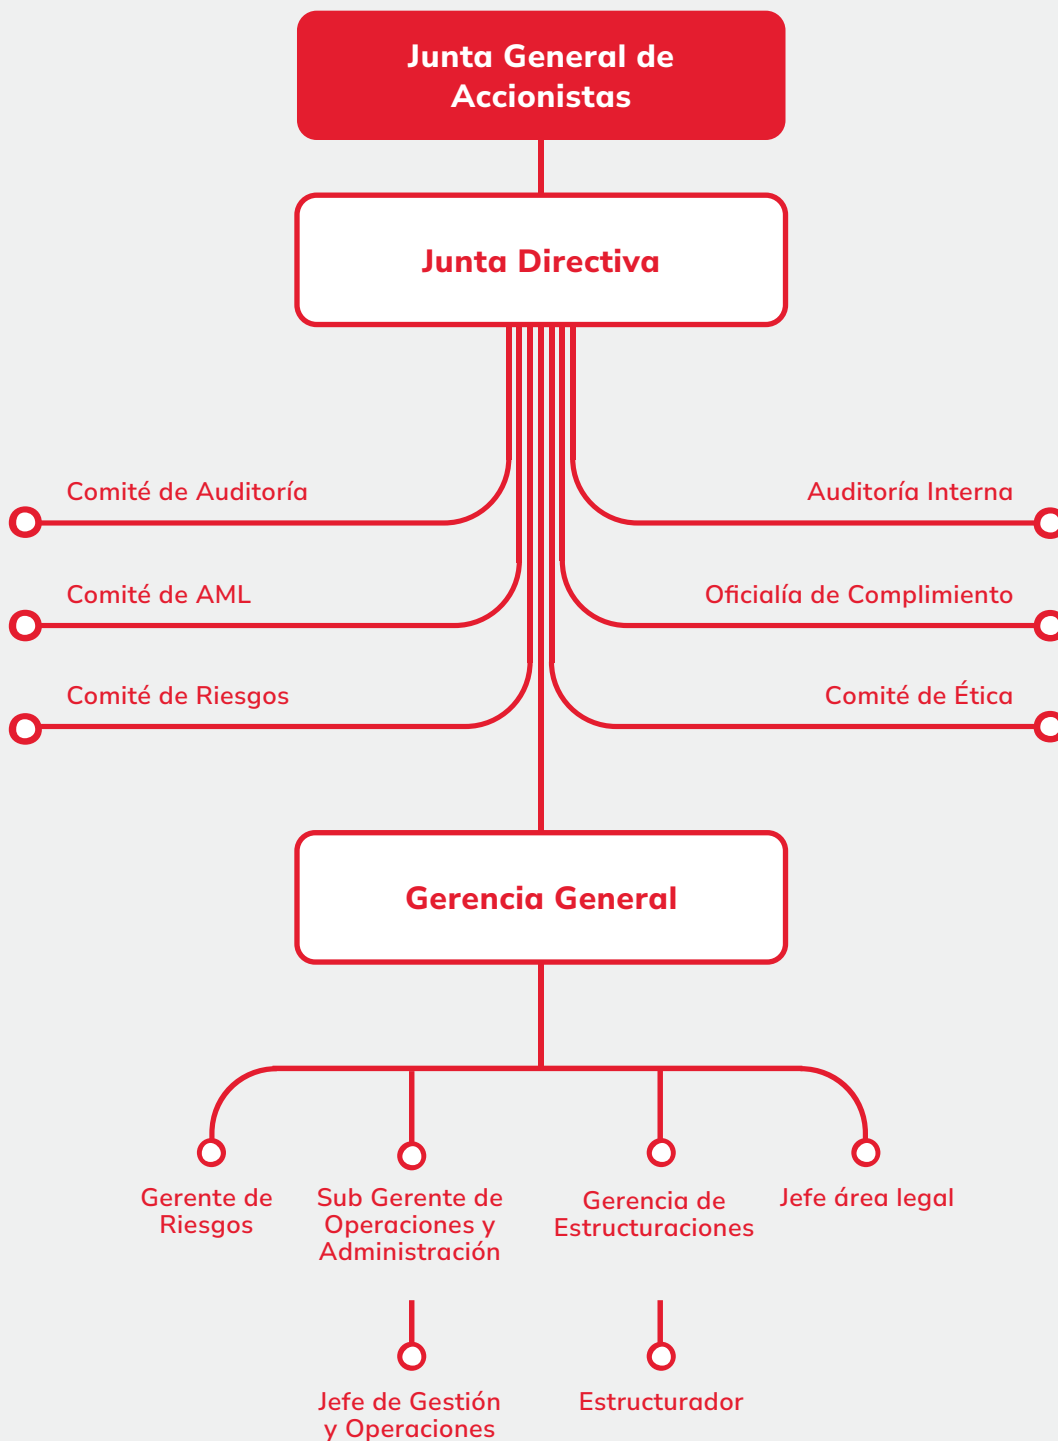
Junta General de Accionistas

Junta Directiva

Comité de Auditoría

Auditoría Interna

Comité de AML

Oficialía de Complimiento

Comité de Riesgos

Comité de Ética

Gerencia General

Gerente de Riesgos

Sub Gerente de Operaciones y Administración

Gerencia de Estructuraciones

Jefe área legal

Jefe de Gestión y Operaciones

Estructurador